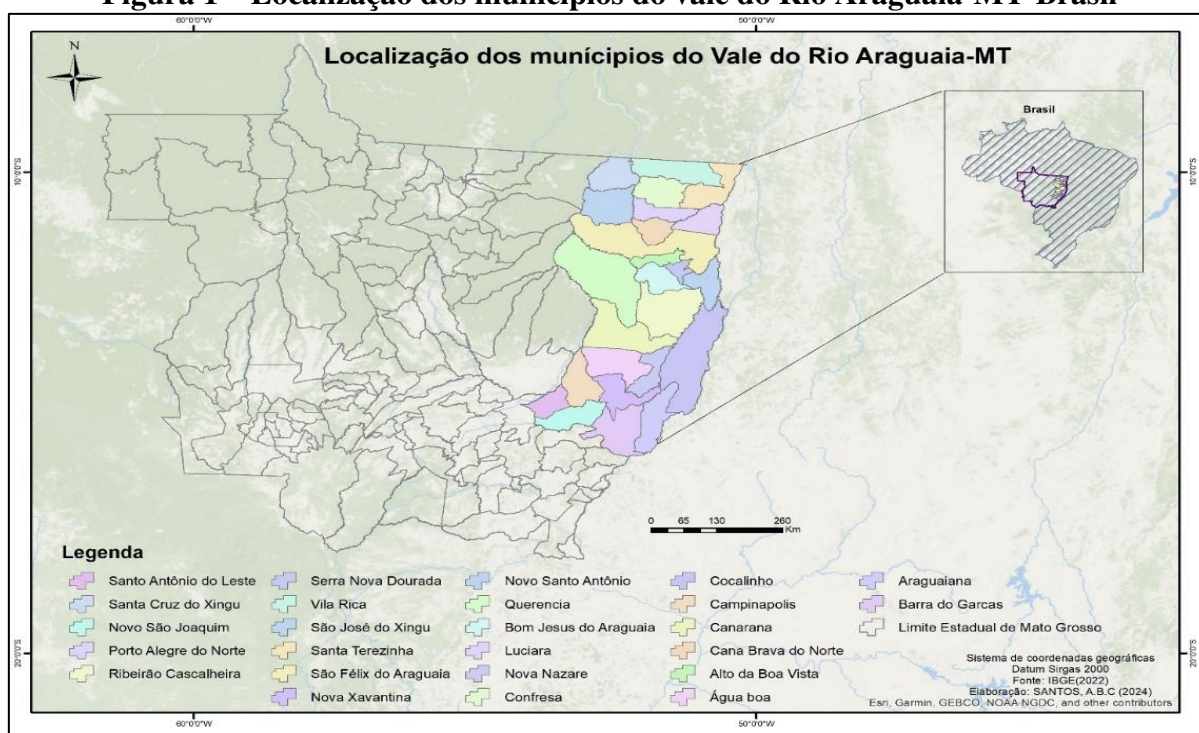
Figura 1 – Localização dos municípios do Vale do Rio Araguaia-MT-Brasil

60°0'0"W 50°0'0"W

N

Localização dos munícipios do Vale do Rio Araguaia-MT

Brasil

10°0'0"S 10°0'0"S

0 65 130 260 Km

Legenda

Santo Antônio do Leste
Santa Cruz do Xingu
Novo São Joaquim
Porto Alegre do Norte
Ribeirão Cascalheira
Serra Nova Dourada
Vila Rica
São José do Xingu
Santa Terezinha
São Félix do Araguaia
Nova Xavantina
Novo Santo Antônio
Querencia
Bom Jesus do Araguaia
Luciara
Nova Nazare
Confresa
Cocalinho
Campinapolis
Canarana
Cana Brava do Norte
Alto da Boa Vista
Água boa
Araguaiana
Barra do Garcas
Limite Estadual de Mato Grosso

20°0'0"S 20°0'0"S

Sistema de coordenadas geográficas
Datum Sirgas 2000
Fonte: IBGE(2022)
Elaboração: SANTOS, A.B.C (2024)
Esri, Garmin, GEBCO, NOAA NGDC, and other contributors

60°0'0"W 50°0'0"W